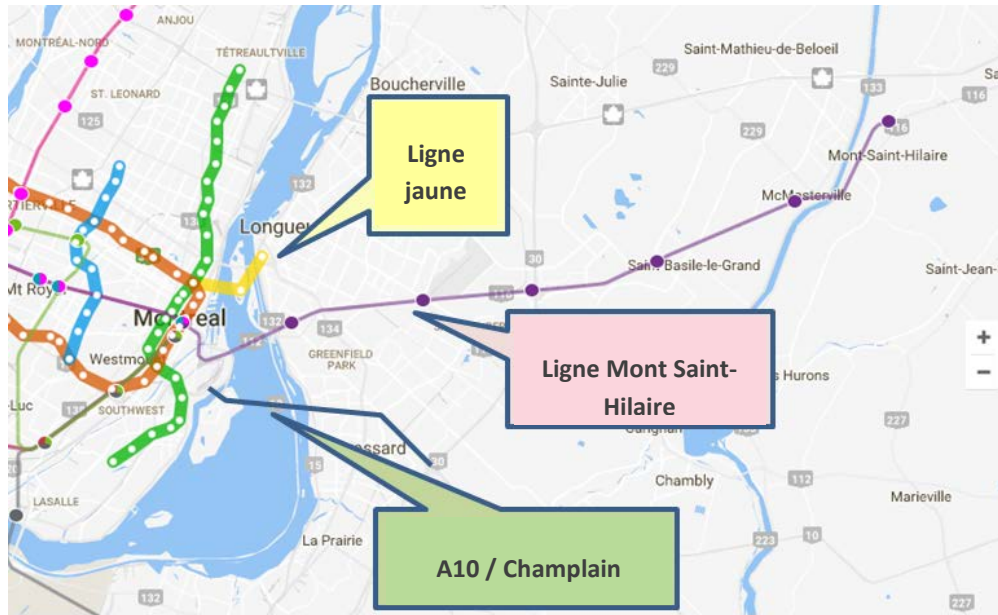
ANJOU
MONTRÉAL-NORD
TÉTREAULTVILLE
ST. LEONARD
125
Boucherville
Sainte-Julie
229
Saint-Mathieu-de-Beloeil
133
116
229
116
Mont-Saint-Hilaire
Ligne jaune
McMasterville
132
Longueu
Saint-Basile-le-Grand
Saint-Jean-
30
116
Mt Royal
Montreal
132
134
Westmo
GREENFIELD PARK
Ligne Mont Saint-Hilaire
+
−
s Hurons
-Luc
SOUTHWEST
Brossard
30
227
15
Chambly
112
Marieville
LASALLE
A10 / Champlain
La Prairie
223
10
132
227